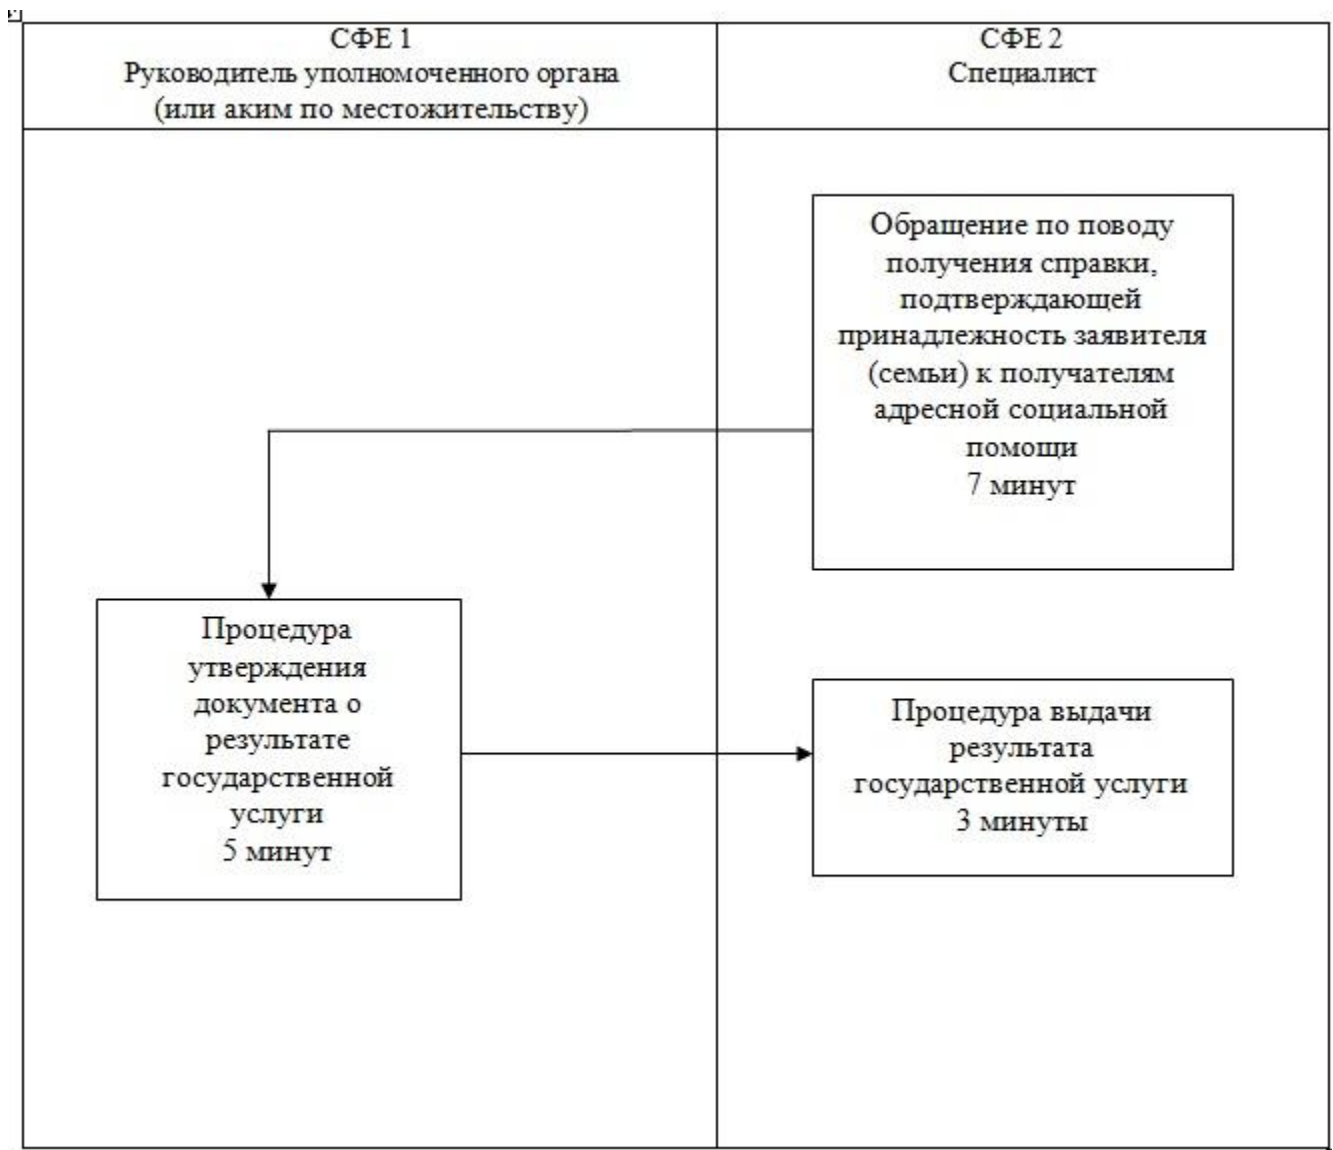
СФЕ 1
Руководитель уполномоченного органа (или аким по местожительству)

СФЕ 2
Специалист

Обращение по поводу получения справки, подтверждающей принадлежность заявителя (семьи) к получателям адресной социальной помощи
7 минут

Процедура утверждения документа о результате государственной услуги
5 минут

Процедура выдачи результата государственной услуги
3 минуты